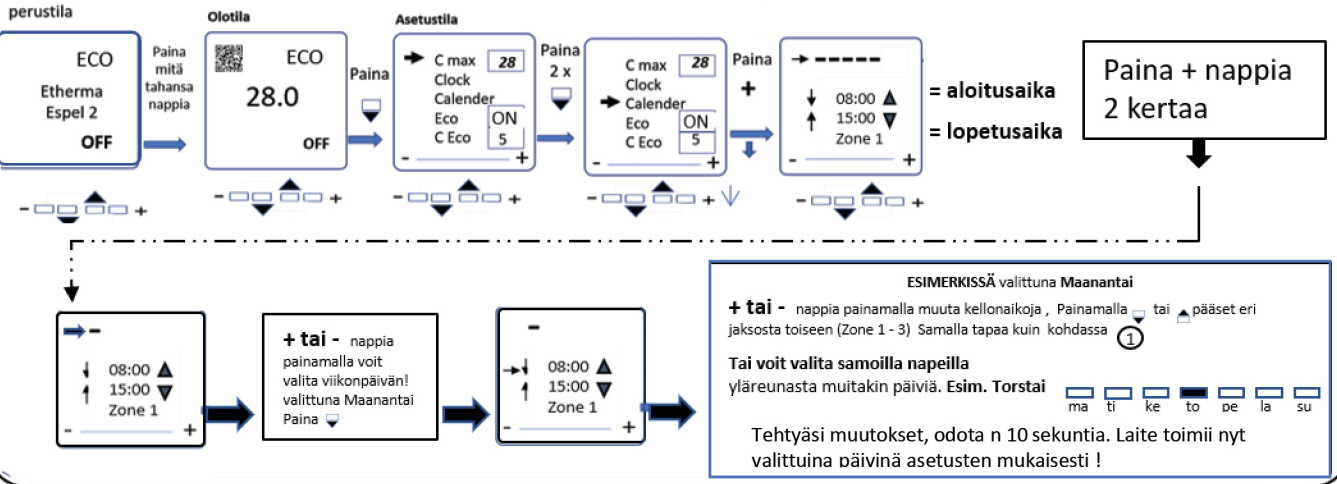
perustila

ECO
Etherma
Espel 2
OFF

Paina mitä tahansa nappia

Olotila

ECO
28.0
OFF

Paina

Asetustila

C max 28
Clock
Calender
Eco ON
C Eco 5
- +

Paina 2 x

C max 28
Clock
Calender
Eco ON
C Eco 5
- +

Paina +

08:00
15:00
Zone 1
- +

= aloitusaika
= lopetusaika

Paina + nappia 2 kertaa

- +
- +
- +
- +
- +

08:00
15:00
Zone 1
- +

+ tai - nappia painamalla voit valita viikonpäivän! valittuna Maanantai Paina

-
08:00
15:00
Zone 1
- +

ESIMERKISSÄ valittuna Maanantai

+ tai - nappia painamalla muuta kellonaikoja , Painamalla tai pääset eri jaksosta toiseen (Zone 1 - 3) Samalla tapaa kuin kohdassa 1

Tai voit valita samoilla napeilla yläreunasta muitakin päiviä. Esim. Torstai

ma ti ke to pe la su

Tehtyäsi muutokset, odota n 10 sekuntia. Laite toimii nyt valittuina päivinä asetusten mukaisesti !